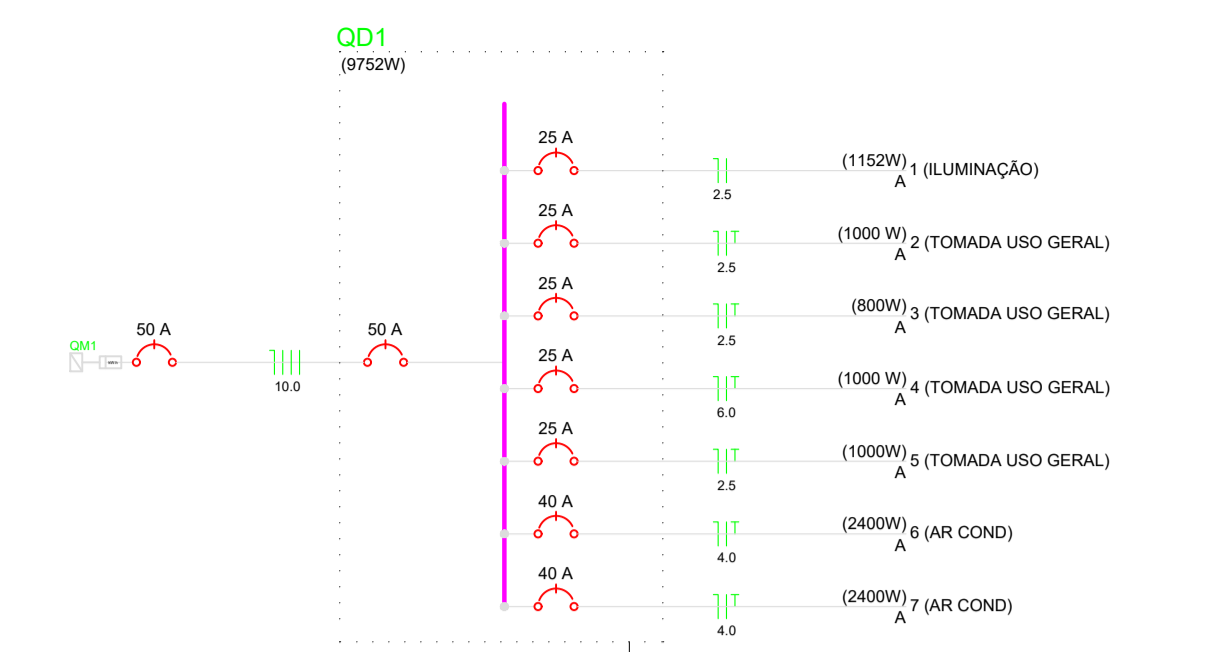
QD1
(9752W)

QM1
kWh
50 A
10.0
50 A

25 A
2.5
(1152W) 1 (ILUMINAÇÃO)
A

25 A
2.5
(1000 W) 2 (TOMADA USO GERAL)
A

25 A
2.5
(800W) 3 (TOMADA USO GERAL)
A

25 A
6.0
(1000 W) 4 (TOMADA USO GERAL)
A

25 A
2.5
(1000W) 5 (TOMADA USO GERAL)
A

40 A
4.0
(2400W) 6 (AR COND)
A

40 A
4.0
(2400W) 7 (AR COND)
A